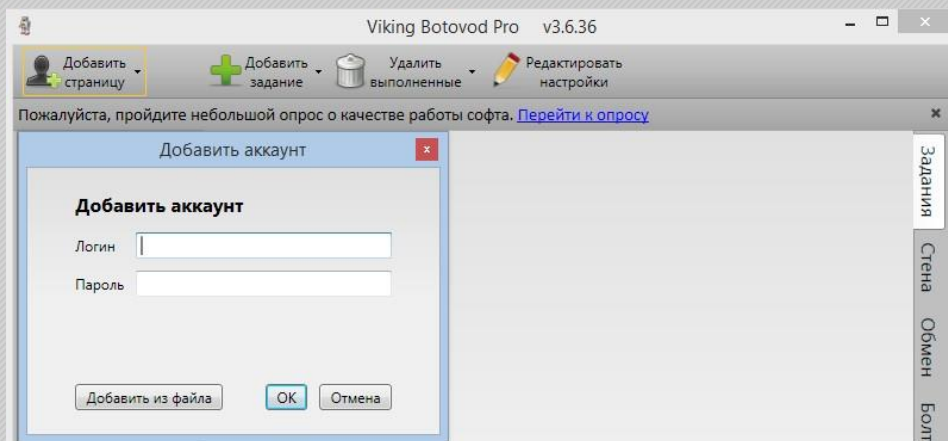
Viking Botovod Pro v3.6.36

Добавить страницу

Добавить задание

Удалить выполненные

Редактировать настройки

Пожалуйста, пройдите небольшой опрос о качестве работы софта. Перейти к опросу

Добавить аккаунт

Добавить аккаунт

Логин

Пароль

Добавить из файла

OK

Отмена

Задания

Стена

Обмен

Бол